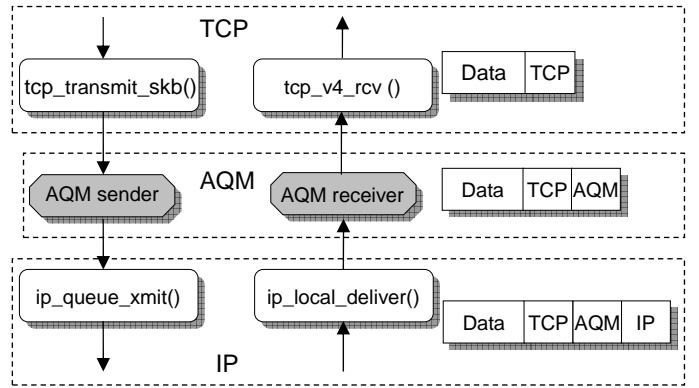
TCP

tcp_transmit_skb()

tcp_v4_rcv ()

| Data | TCP |
|---|---|

AQM

AQM sender

AQM receiver

| Data | TCP | AQM |
|---|---|---|

ip_queue_xmit()

ip_local_deliver()

| Data | TCP | AQM | IP |
|---|---|---|---|

IP